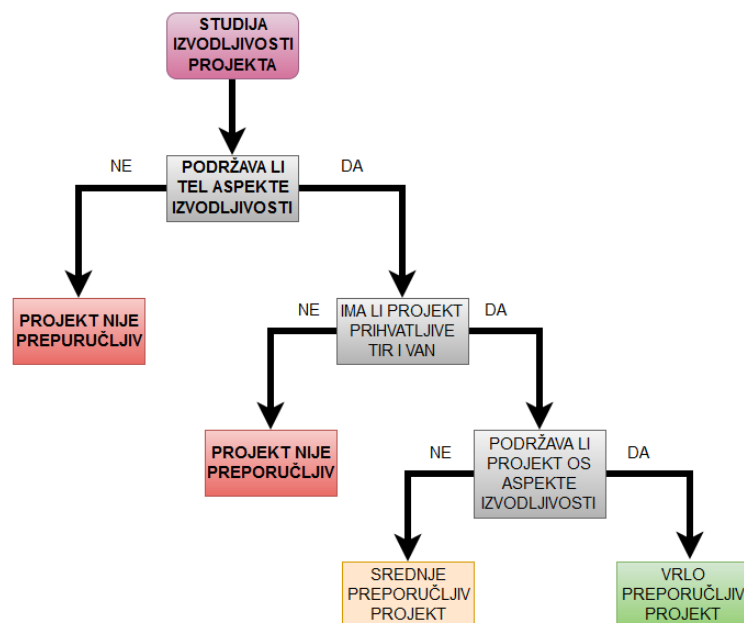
STUDIJA IZVODLJIVOSTI PROJEKTA

NE

PODRŽAVA LI TEL ASPEKTE IZVODLJIVOSTI

DA

PROJEKT NIJE PREPURUČLJIV

NE

IMA LI PROJEKT PRIHVATLJIVE TIR I VAN

DA

PROJEKT NIJE PREPORUČLJIV

NE

PODRŽAVA LI PROJEKT OS ASPEKTE IZVODLJIVOSTI

DA

SREDNJE PREPORUČLJIV PROJEKT

VRLO PREPORUČLJIV PROJEKT